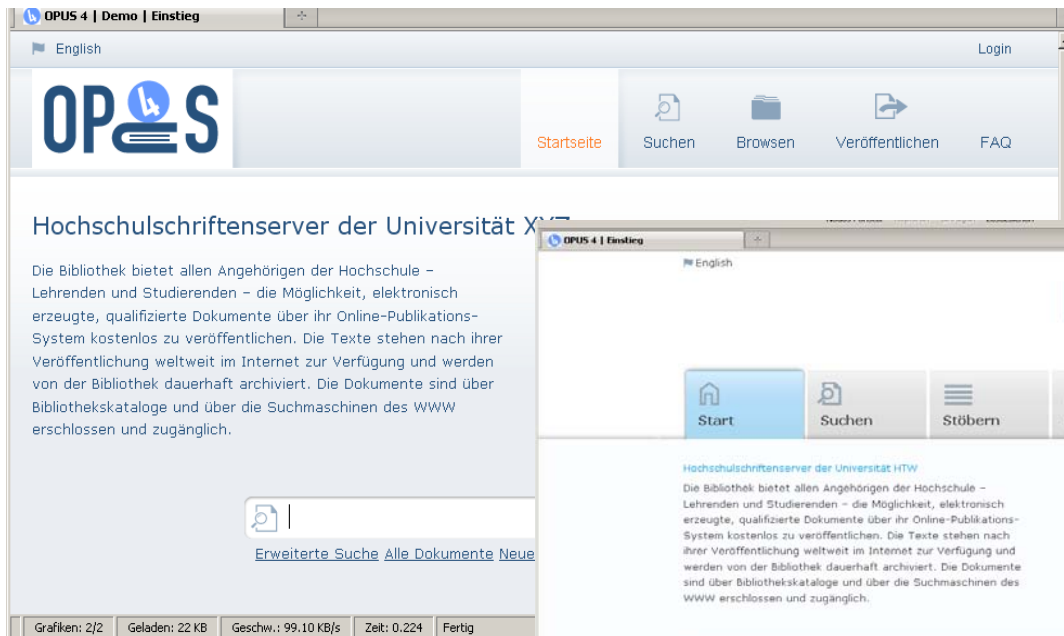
OPUS 4 | Demo | Einstieg

English

Login

OPUS

Startseite

Suchen

Browsen

Veröffentlichen

FAQ

Hochschulschriftenserver der Universität XY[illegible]

Die Bibliothek bietet allen Angehörigen der Hochschule – Lehrenden und Studierenden – die Möglichkeit, elektronisch erzeugte, qualifizierte Dokumente über ihr Online-Publikations-System kostenlos zu veröffentlichen. Die Texte stehen nach ihrer Veröffentlichung weltweit im Internet zur Verfügung und werden von der Bibliothek dauerhaft archiviert. Die Dokumente sind über Bibliothekskataloge und über die Suchmaschinen des WWW erschlossen und zugänglich.

Erweiterte Suche Alle Dokumente Neue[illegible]

Grafiken: 2/2 | Geladen: 22 KB | Geschw.: 99.10 KB/s | Zeit: 0.224 | Fertig

OPUS 4 | Einstieg

English

Start

Suchen

Stöbern

Hochschulschriftenserver der Universität HTW

Die Bibliothek bietet allen Angehörigen der Hochschule – Lehrenden und Studierenden – die Möglichkeit, elektronisch erzeugte, qualifizierte Dokumente über ihr Online-Publikations-System kostenlos zu veröffentlichen. Die Texte stehen nach ihrer Veröffentlichung weltweit im Internet zur Verfügung und werden von der Bibliothek dauerhaft archiviert. Die Dokumente sind über Bibliothekskataloge und über die Suchmaschinen des WWW erschlossen und zugänglich.